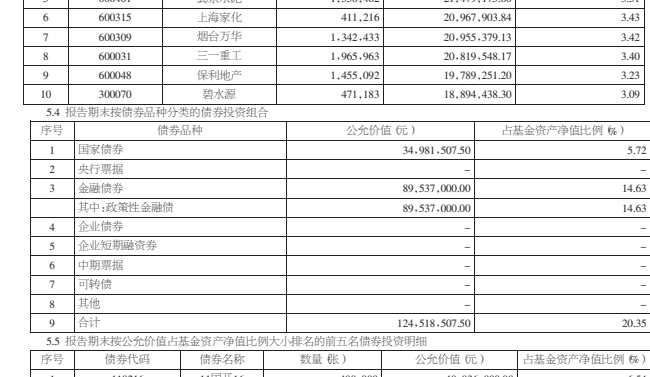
| 5 | 600801 | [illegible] | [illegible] | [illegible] | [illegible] |
|---|---|---|---|---|---|
| 6 | 600315 | 上海家化 | 411,216 | 20,967,903.84 | 3.43 |
| 7 | 600309 | 烟台万华 | 1,342,433 | 20,955,379.13 | 3.42 |
| 8 | 600031 | 三一重工 | 1,965,963 | 20,819,548.17 | 3.40 |
| 9 | 600048 | 保利地产 | 1,455,092 | 19,789,251.20 | 3.23 |
| 10 | 300070 | 碧水源 | 471,183 | 18,894,438.30 | 3.09 |

5.4 报告期末按债券品种分类的债券投资组合

| 序号 | 债券品种 | 公允价值(元) | 占基金资产净值比例(%) |
|---|---|---|---|
| 1 | 国家债券 | 34,981,507.50 | 5.72 |
| 2 | 央行票据 | – | – |
| 3 | 金融债券 | 89,537,000.00 | 14.63 |
|  | 其中:政策性金融债 | 89,537,000.00 | 14.63 |
| 4 | 企业债券 | – | – |
| 5 | 企业短期融资券 | – | – |
| 6 | 中期票据 | – | – |
| 7 | 可转债 | – | – |
| 8 | 其他 | – | – |
| 9 | 合计 | 124,518,507.50 | 20.35 |

5.5 报告期末按公允价值占基金资产净值比例大小排名的前五名债券投资明细

| 序号 | 债券代码 | 债券名称 | 数量(张) | 公允价值(元) | 占基金资产净值比例(%) |
|---|---|---|---|---|---|
| 1 | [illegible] | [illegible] | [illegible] | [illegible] | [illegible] |